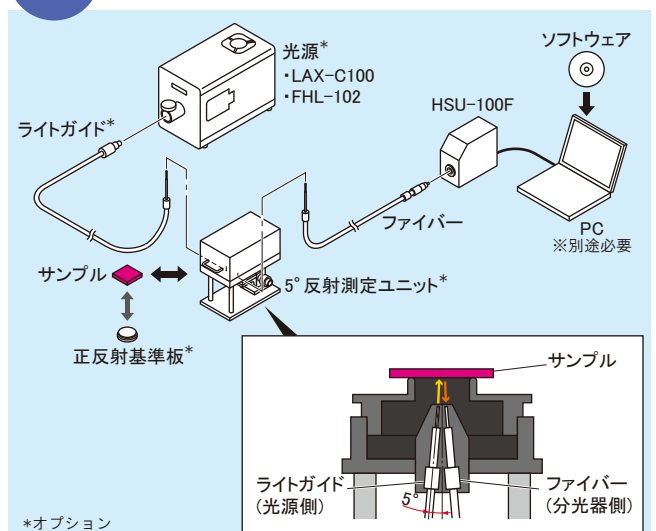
光源*
・LAX-C100
・FHL-102

ソフトウェア

ライトガイド*

HSU-100F

PC
※別途必要

ファイバー

サンプル

5° 反射測定ユニット*

正反射基準板*

サンプル

ライトガイド
(光源側)

5°

ファイバー
(分光器側)

*オプション